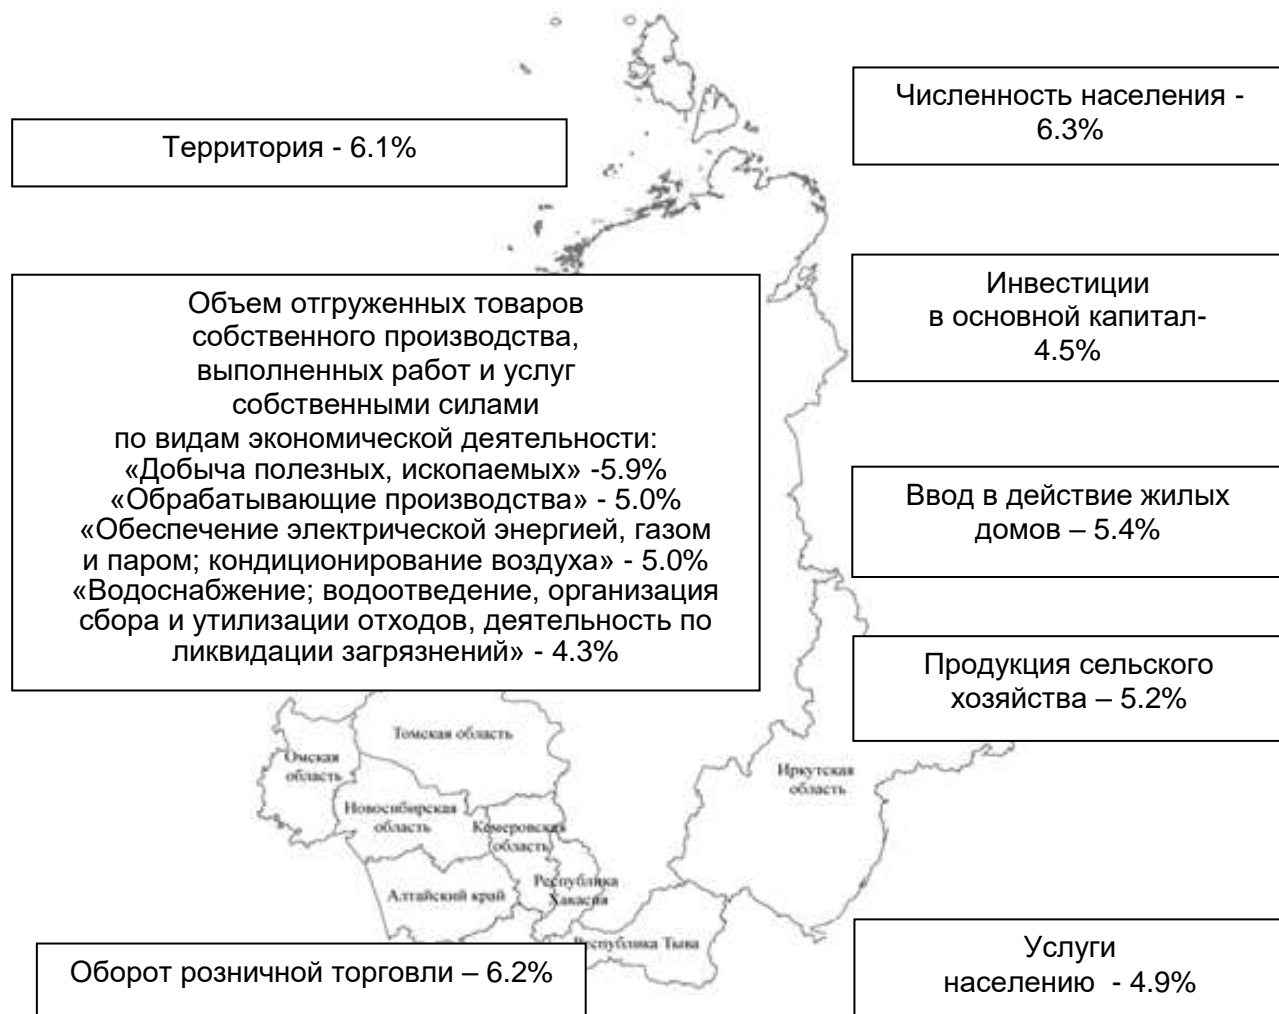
Численность населения - 6.3%

Территория - 6.1%

Инвестиции в основной капитал- 4.5%

Объем отгруженных товаров собственного производства, выполненных работ и услуг собственными силами по видам экономической деятельности:
«Добыча полезных, ископаемых» -5.9%
«Обрабатывающие производства» - 5.0%
«Обеспечение электрической энергией, газом и паром; кондиционирование воздуха» - 5.0%
«Водоснабжение; водоотведение, организация сбора и утилизации отходов, деятельность по ликвидации загрязнений» - 4.3%

Ввод в действие жилых домов – 5.4%

Продукция сельского хозяйства – 5.2%

Томская область

Омская область

Новосибирская область

Кемеровская область

Иркутская область

Алтайский край

Республика Хакасия

Республика Тыва

Оборот розничной торговли – 6.2%

Услуги населению - 4.9%